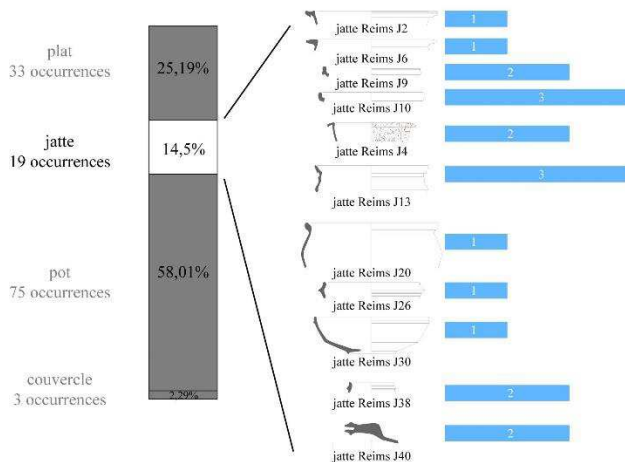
plat
33 occurrences

25,19%

jatte
19 occurrences

14,5%

pot
75 occurrences

58,01%

couvercle
3 occurrences

2,29%

jatte Reims J2
1

jatte Reims J6
1

jatte Reims J9
2

jatte Reims J10
3

jatte Reims J4
2

jatte Reims J13
3

jatte Reims J20
1

jatte Reims J26
1

jatte Reims J30
1

jatte Reims J38
2

jatte Reims J40
2